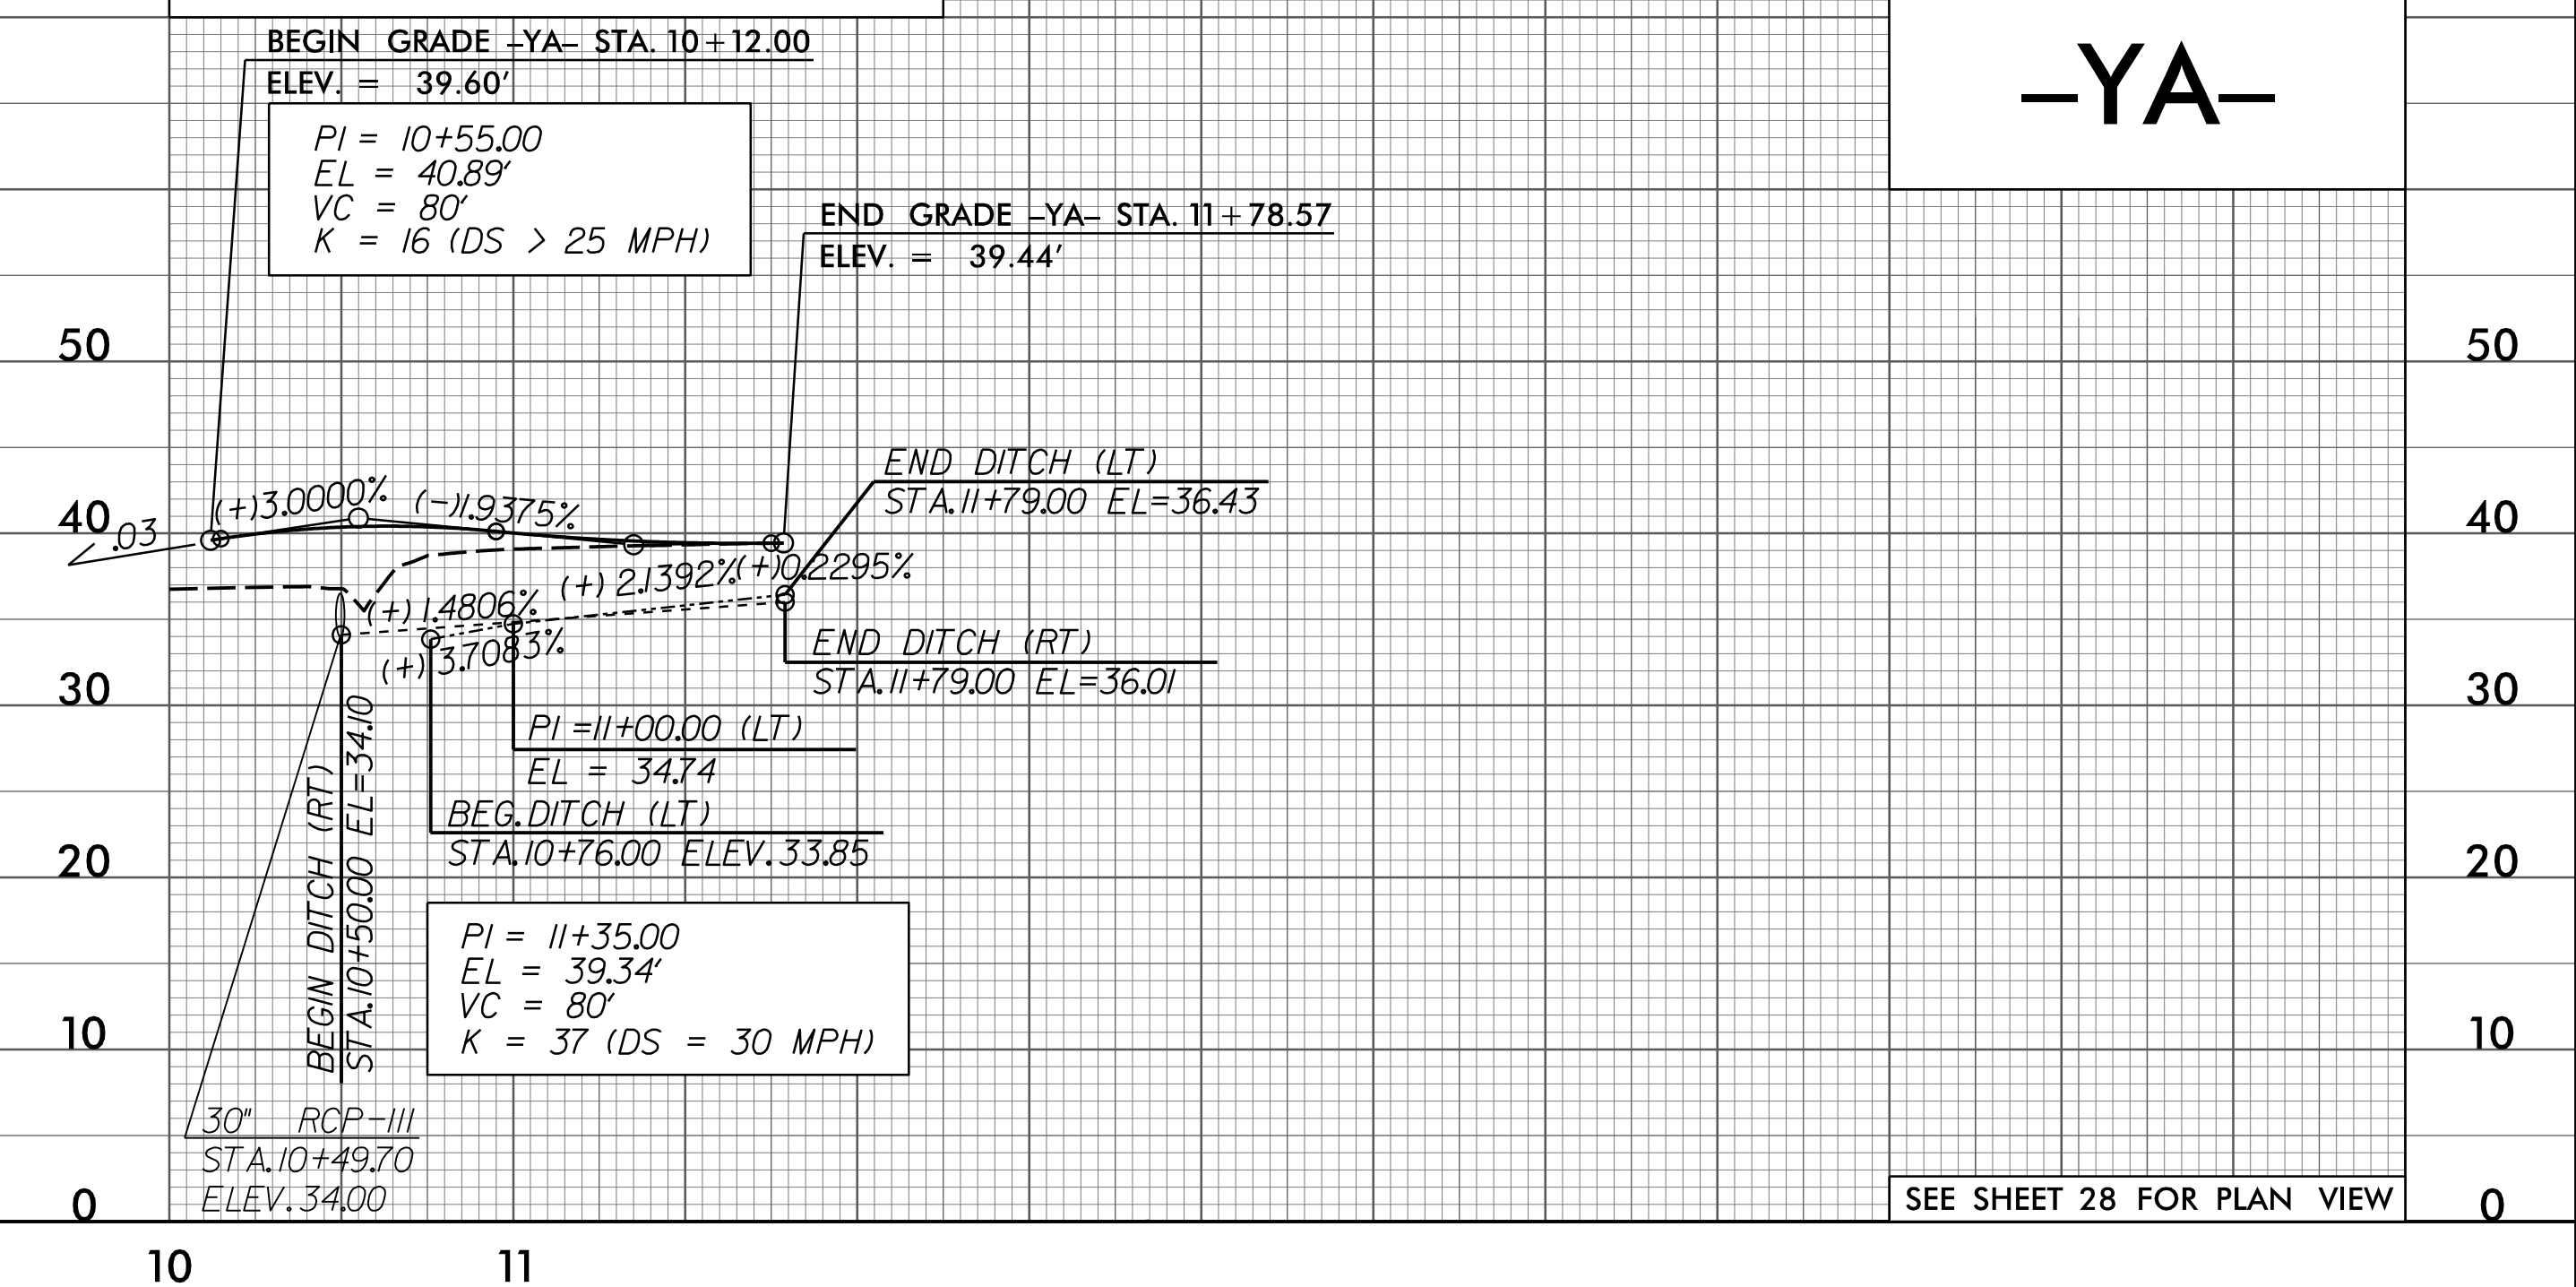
BEGIN GRADE –YA– STA. 10+12.00
ELEV. = 39.60′

PI = 10+55.00
EL = 40.89′
VC = 80′
K = 16 (DS > 25 MPH)

END GRADE –YA– STA. 11+78.57
ELEV. = 39.44′

–YA–

50
40
30
20
10
0

50
40
30
20
10
0

.03
(+)3.0000%
(–)1.9375%
(+) 2.1392%
(+)0.2295%
(+) 1.4806%
(+) 3.7083%

END DITCH (LT)
STA.11+79.00 EL=36.43

END DITCH (RT)
STA.11+79.00 EL=36.01

PI =11+00.00 (LT)
EL = 34.74

BEG.DITCH (LT)
STA.10+76.00 ELEV.33.85

BEGIN DITCH (RT)
STA.10+50.00 EL=34.10

PI = 11+35.00
EL = 39.34′
VC = 80′
K = 37 (DS = 30 MPH)

30″ RCP–III
STA.10+49.70
ELEV.34.00

SEE SHEET 28 FOR PLAN VIEW

10
11